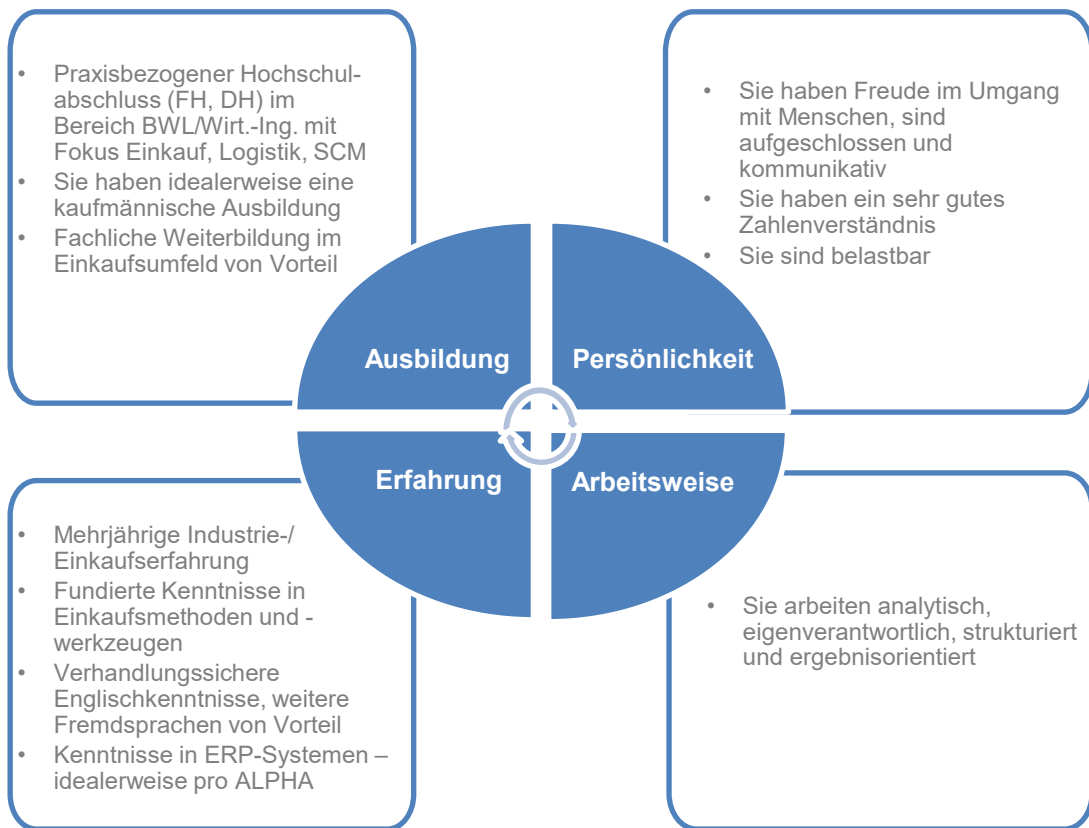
- Praxisbezogener Hochschulabschluss (FH, DH) im Bereich BWL/Wirt.-Ing. mit Fokus Einkauf, Logistik, SCM
- Sie haben idealerweise eine kaufmännische Ausbildung
- Fachliche Weiterbildung im Einkaufsumfeld von Vorteil

- Sie haben Freude im Umgang mit Menschen, sind aufgeschlossen und kommunikativ
- Sie haben ein sehr gutes Zahlenverständnis
- Sie sind belastbar

Ausbildung

Persönlichkeit

Erfahrung

Arbeitsweise

- Mehrjährige Industrie-/ Einkaufserfahrung
- Fundierte Kenntnisse in Einkaufsmethoden und -werkzeugen
- Verhandlungssichere Englischkenntnisse, weitere Fremdsprachen von Vorteil
- Kenntnisse in ERP-Systemen – idealerweise pro ALPHA

- Sie arbeiten analytisch, eigenverantwortlich, strukturiert und ergebnisorientiert